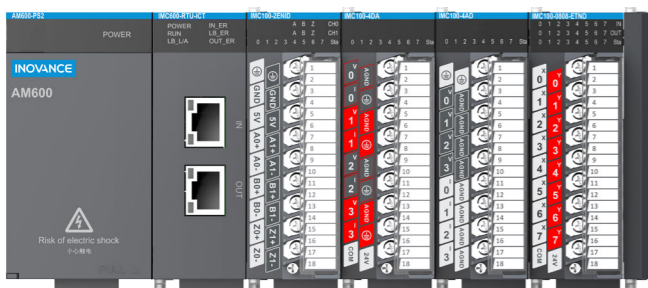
AM600-PS2

POWER

INOVANCE

AM600

Risk of electric shock

小心触电

IMC600-RTU-ICT

POWER IN_ER
RUN LB_ER
LB_L/A OUT_ER

IN

OUT

IMC100-2ENID

A B Z CH0
A B Z CH1
0 1 2 3 4 5 6 7 Sta

GND GND
5V 5V
A0+ A1+
A0- A1-
B0+ B1+
B0- B1-
Z0+ Z1+
Z0- Z1-

1 2 3 4 5 6 7 8 9 10 11 12 13 14 15 16 17 18

IMC100-4DA

0 1 2 3 4 5 6 7 Sta

V 0 I 0 V 1 I 1 V 2 I 2 V 3 I 3 COM

AGND AGND AGND AGND 24V

1 2 3 4 5 6 7 8 9 10 11 12 13 14 15 16 17 18

IMC100-4AD

0 1 2 3 4 5 6 7 Sta

1 2 3 4 5 6 7 8 9 10 11 12 13 14 15 16 17 18

IMC100-0808-ETND

0 1 2 3 4 5 6 7 IN
0 1 2 3 4 5 6 7 OUT
0 1 2 3 4 5 6 7 Sta

0 1 2 3 4 5 6 7
0 1 2 3 4 5 6 7
24V

1 2 3 4 5 6 7 8 9 10 11 12 13 14 15 16 17 18